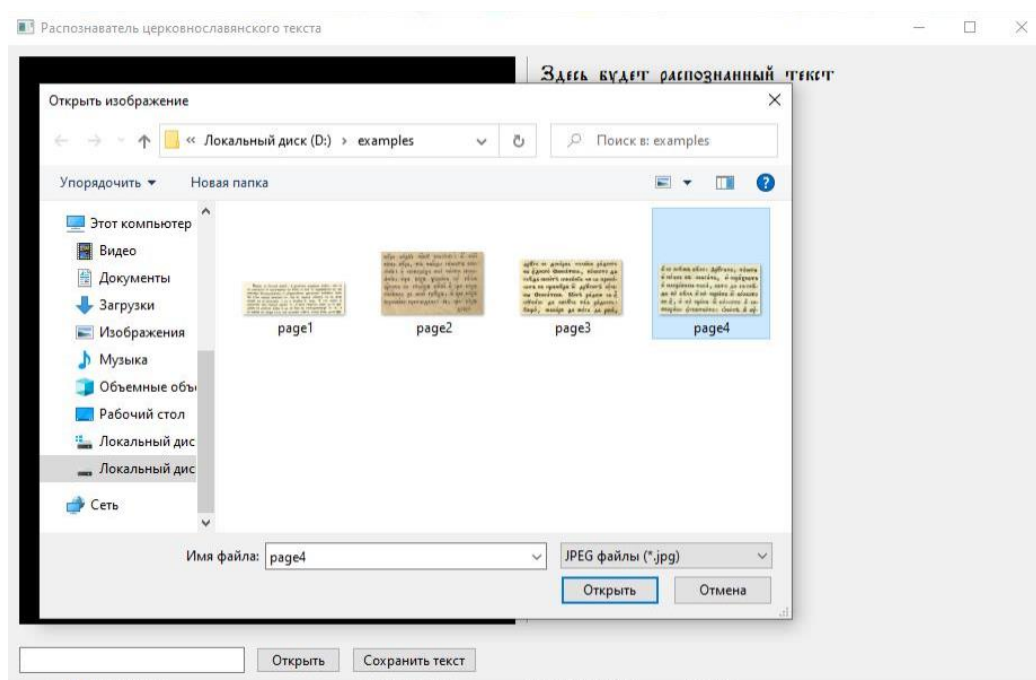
Распознаватель церковнославянского текста

Здѣсь будетъ распознанный текстъ

Открыть изображение

« Локальный диск (D:) › examples

Поиск в: examples

Упорядочить ▾ Новая папка

Этот компьютер
Видео
Документы
Загрузки
Изображения
Музыка
Объемные объ
Рабочий стол
Локальный дис
Локальный дис
Сеть

page1 page2 page3 page4

Имя файла: page4

JPEG файлы (*.jpg)

Открыть Отмена

Открыть Сохранить текст